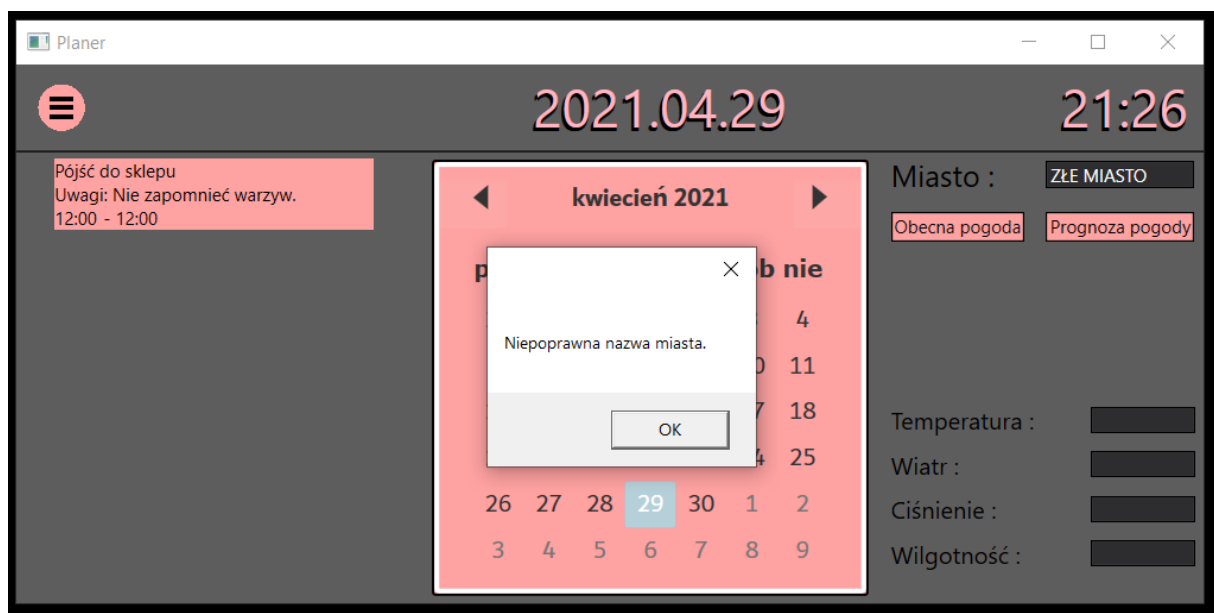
Planer

2021.04.29

21:26

Pójść do sklepu
Uwagi: Nie zapomnieć warzyw.
12:00 - 12:00

kwiecień 2021

p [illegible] b nie

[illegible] 4
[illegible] 11
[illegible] 18
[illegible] 25
26 27 28 29 30 1 2
3 4 5 6 7 8 9

Niepoprawna nazwa miasta.

OK

Miasto :
ZŁE MIASTO
Obecna pogoda
Prognoza pogody

Temperatura :
Wiatr :
Ciśnienie :
Wilgotność :